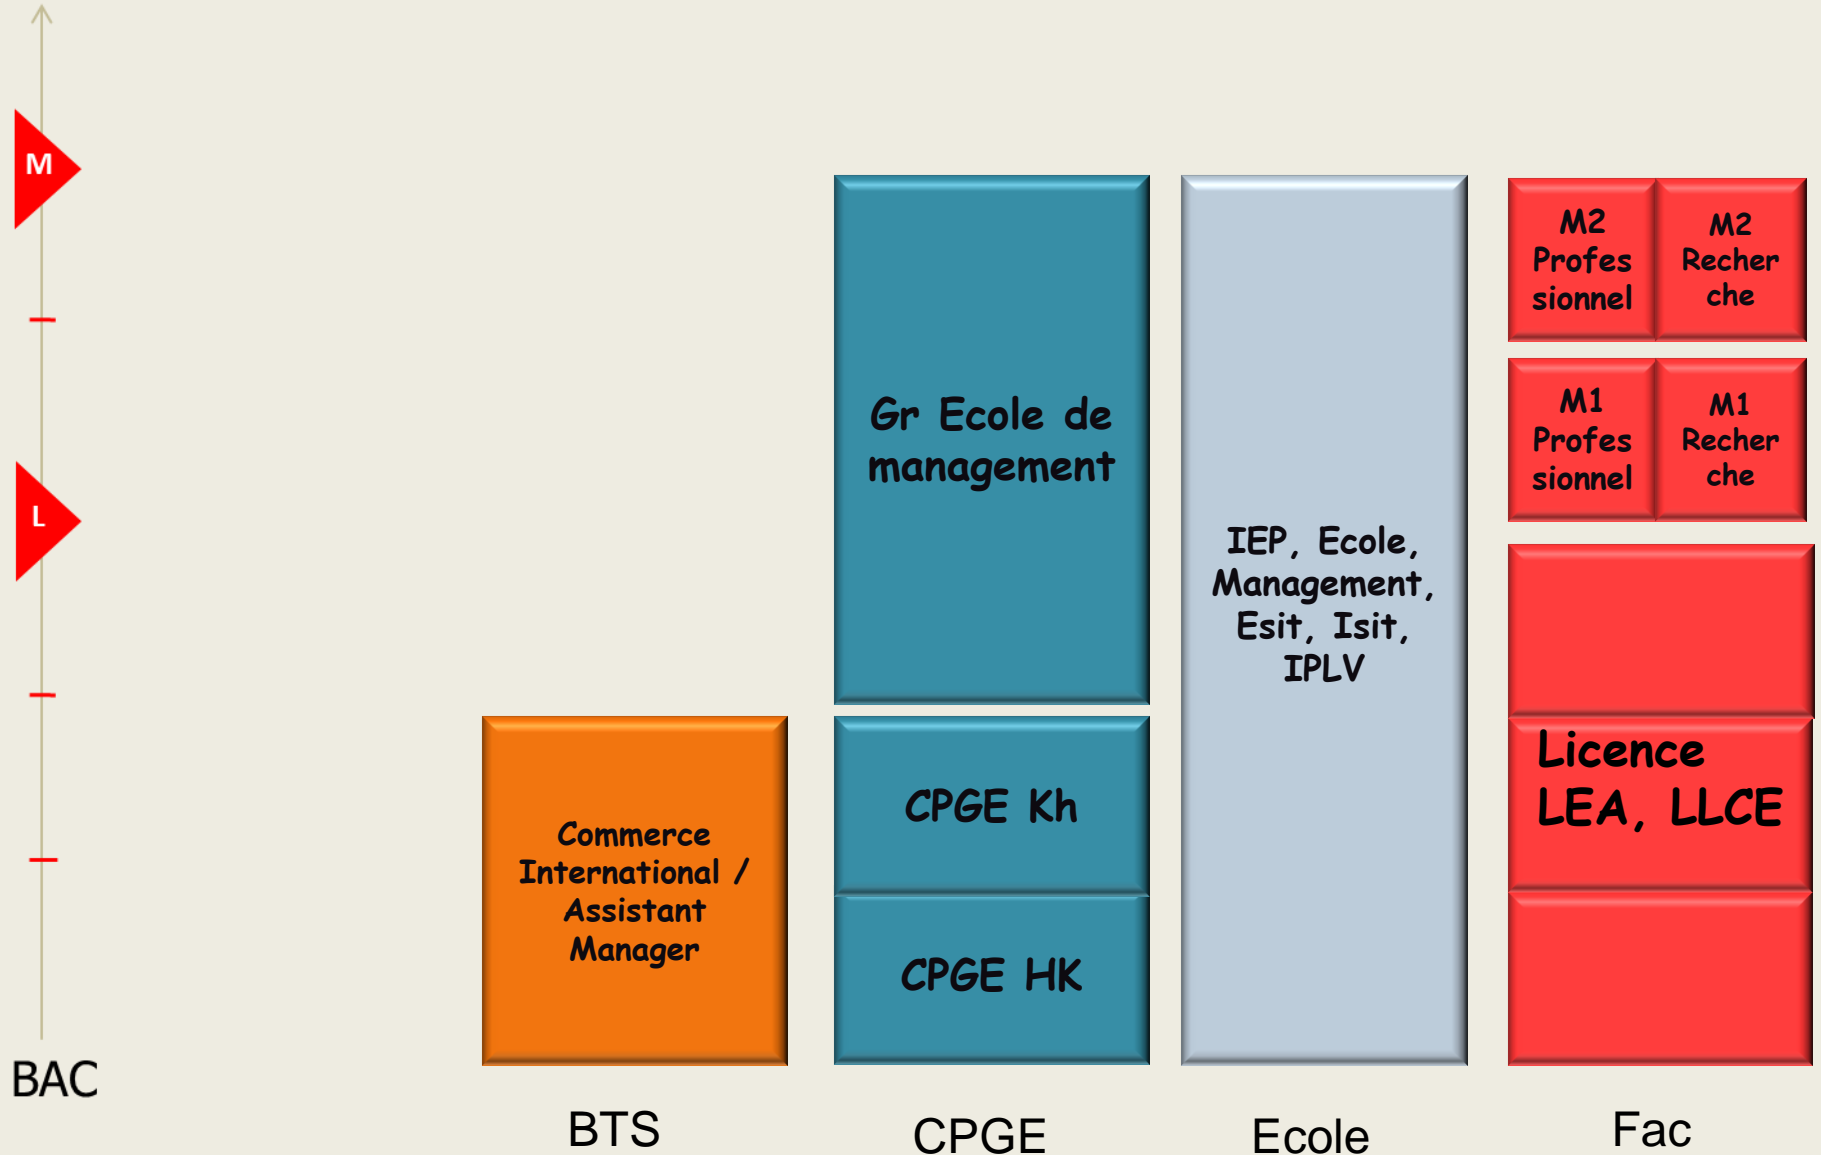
M

L

BAC

Gr Ecole de management

CPGE Kh

CPGE HK

IEP, Ecole, Management, Esit, Isit, IPLV

M2 Professionnel

M2 Recherche

M1 Professionnel

M1 Recherche

Licence LEA, LLCE

Commerce International / Assistant Manager

BTS

CPGE

Ecole

Fac